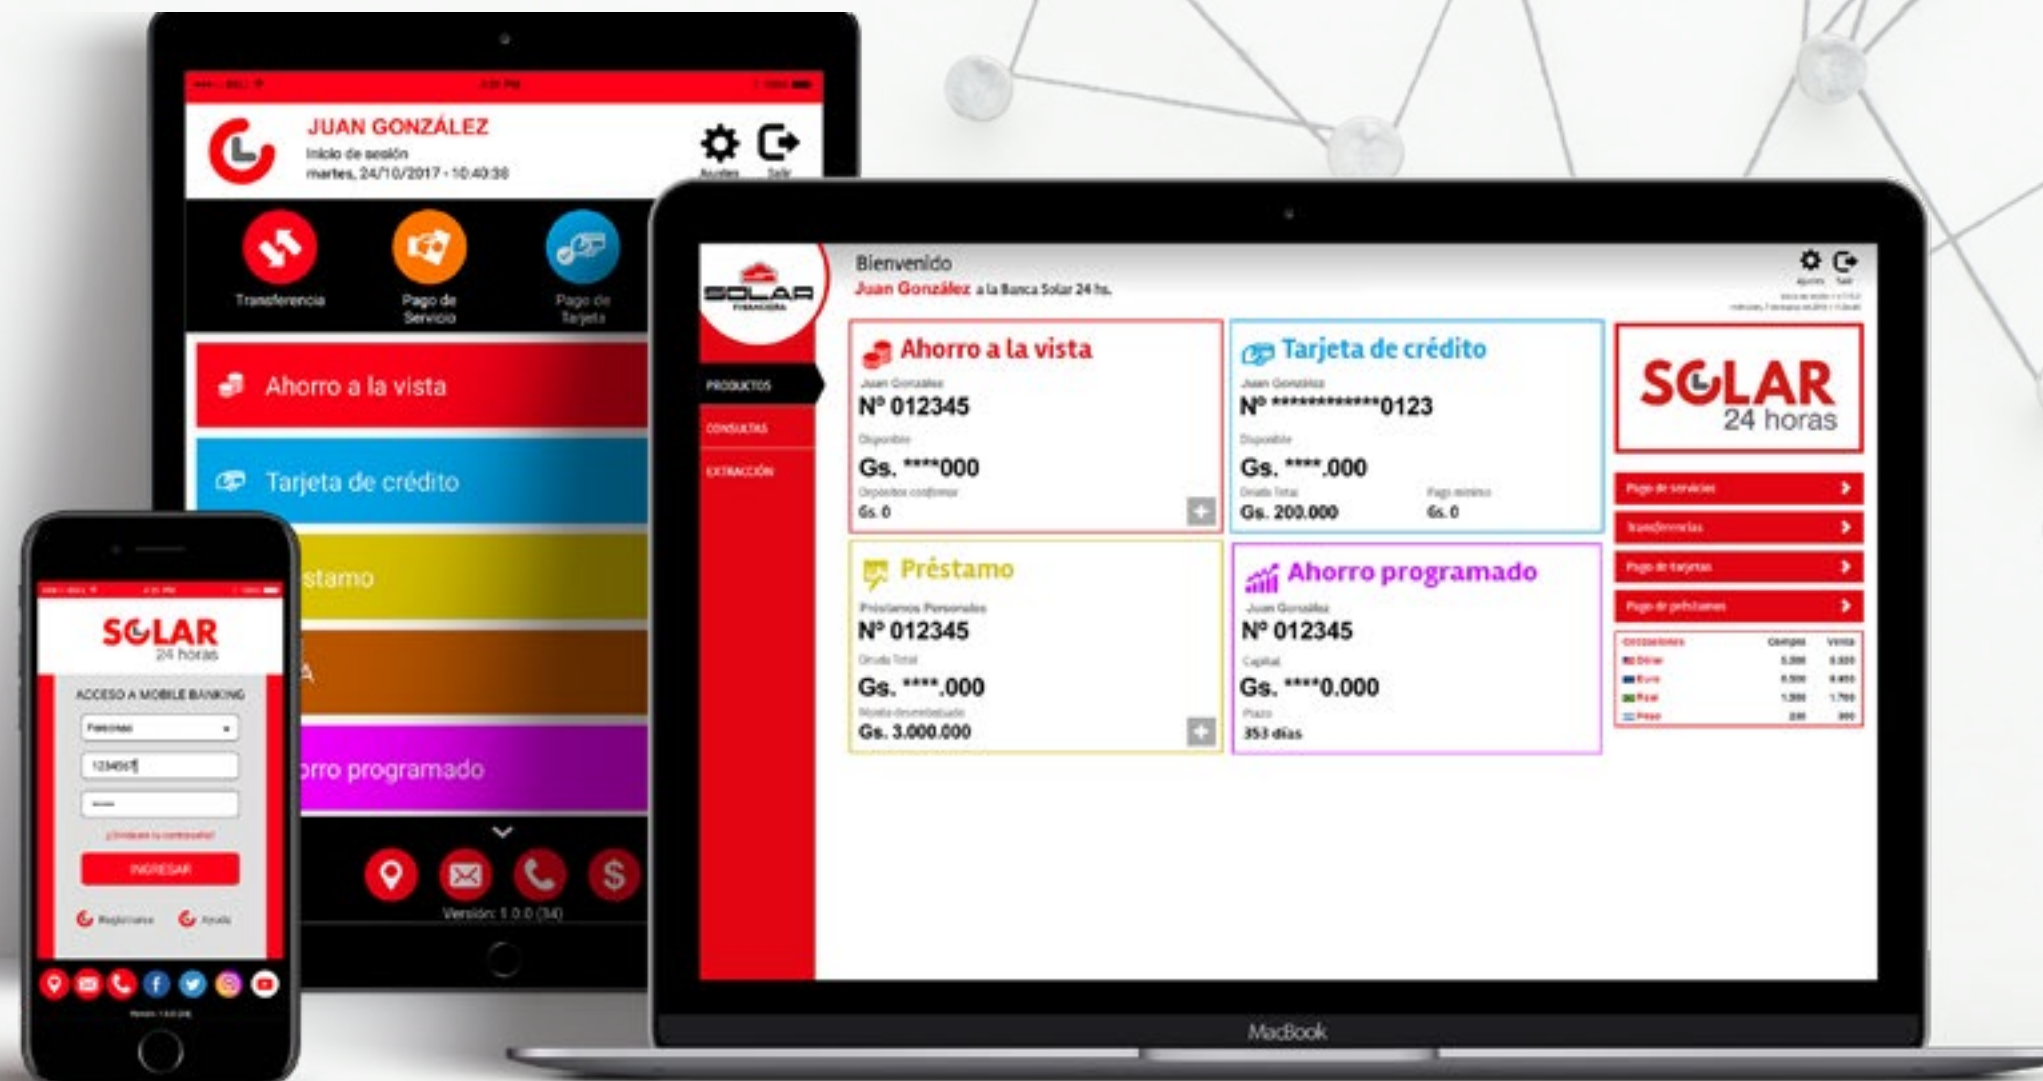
JUAN GONZÁLEZ
Inicio de sesión
martes, 24/10/2017 - 10:40:38
Ajustes Salir

Transferencia
Pago de Servicio
Pago de Tarjeta

Ahorro a la vista
Tarjeta de crédito
stamo
A
orro programado

Versión: 1.0.0 (34)

SOLAR
24 horas
ACCESO A MOBILE BANKING
Personas
1234567
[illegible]
¿Olvidaste tu contraseña?
INGRESAR
Registrarse Ayuda
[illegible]

SOLAR
FINANCIERA
PRODUCTOS
CONSULTAS
EXTRACCIÓN

Bienvenido
Juan González a la Banca Solar 24 hs.

Ahorro a la vista
Juan Gonzalez
Nº 012345
Disponible
Gs. ****000
Depósitos a confirmar
Gs. 0

Tarjeta de crédito
Juan Gonzalez
Nº ************0123
Disponible
Gs. ****.000
Deuda Total
Gs. 200.000
Pago mínimo
Gs. 0

SOLAR
24 horas

Pago de servicios
Transferencias
Pago de tarjetas
Pago de préstamos

Préstamo
Préstamos Personales
Nº 012345
Deuda Total
Gs. ****.000
Monto desembolsado
Gs. 3.000.000

Ahorro programado
Juan Gonzalez
Nº 012345
Capital
Gs. ****0.000
Plazo
353 días

| Cotizaciones | Compra | Venta |
|---|---|---|
| Dólar | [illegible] | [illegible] |
| Euro | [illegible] | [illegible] |
| Real | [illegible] | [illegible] |
| Peso | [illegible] | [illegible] |

MacBook